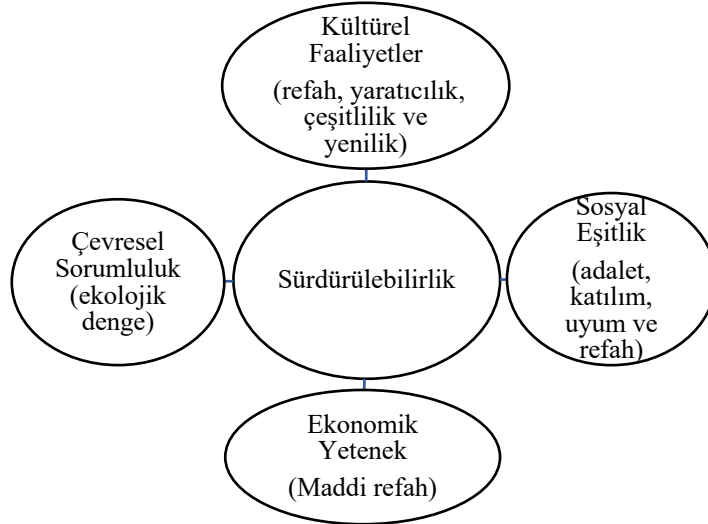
Kültürel Faaliyetler
(refah, yaratıcılık, çeşitlilik ve yenilik)

Çevresel Sorumluluk (ekolojik denge)

Sürdürülebilirlik

Sosyal Eşitlik
(adalet, katılım, uyum ve refah)

Ekonomik Yetenek
(Maddi refah)